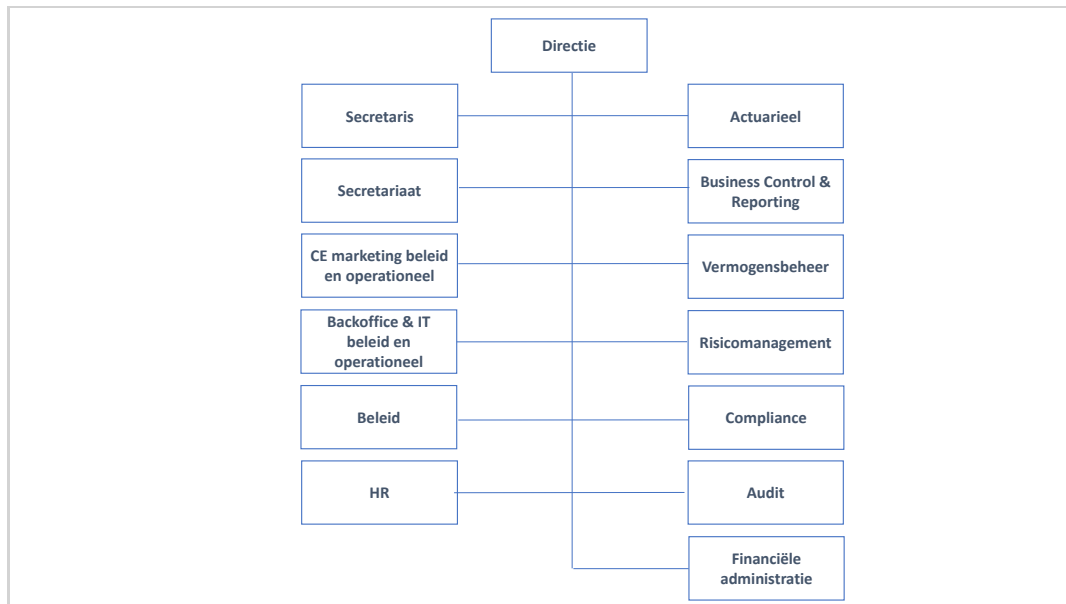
Directie

Secretaris

Actuarieel

Secretariaat

Business Control & Reporting

CE marketing beleid en operationeel

Vermogensbeheer

Backoffice & IT beleid en operationeel

Risicomanagement

Beleid

Compliance

HR

Audit

Financiële administratie